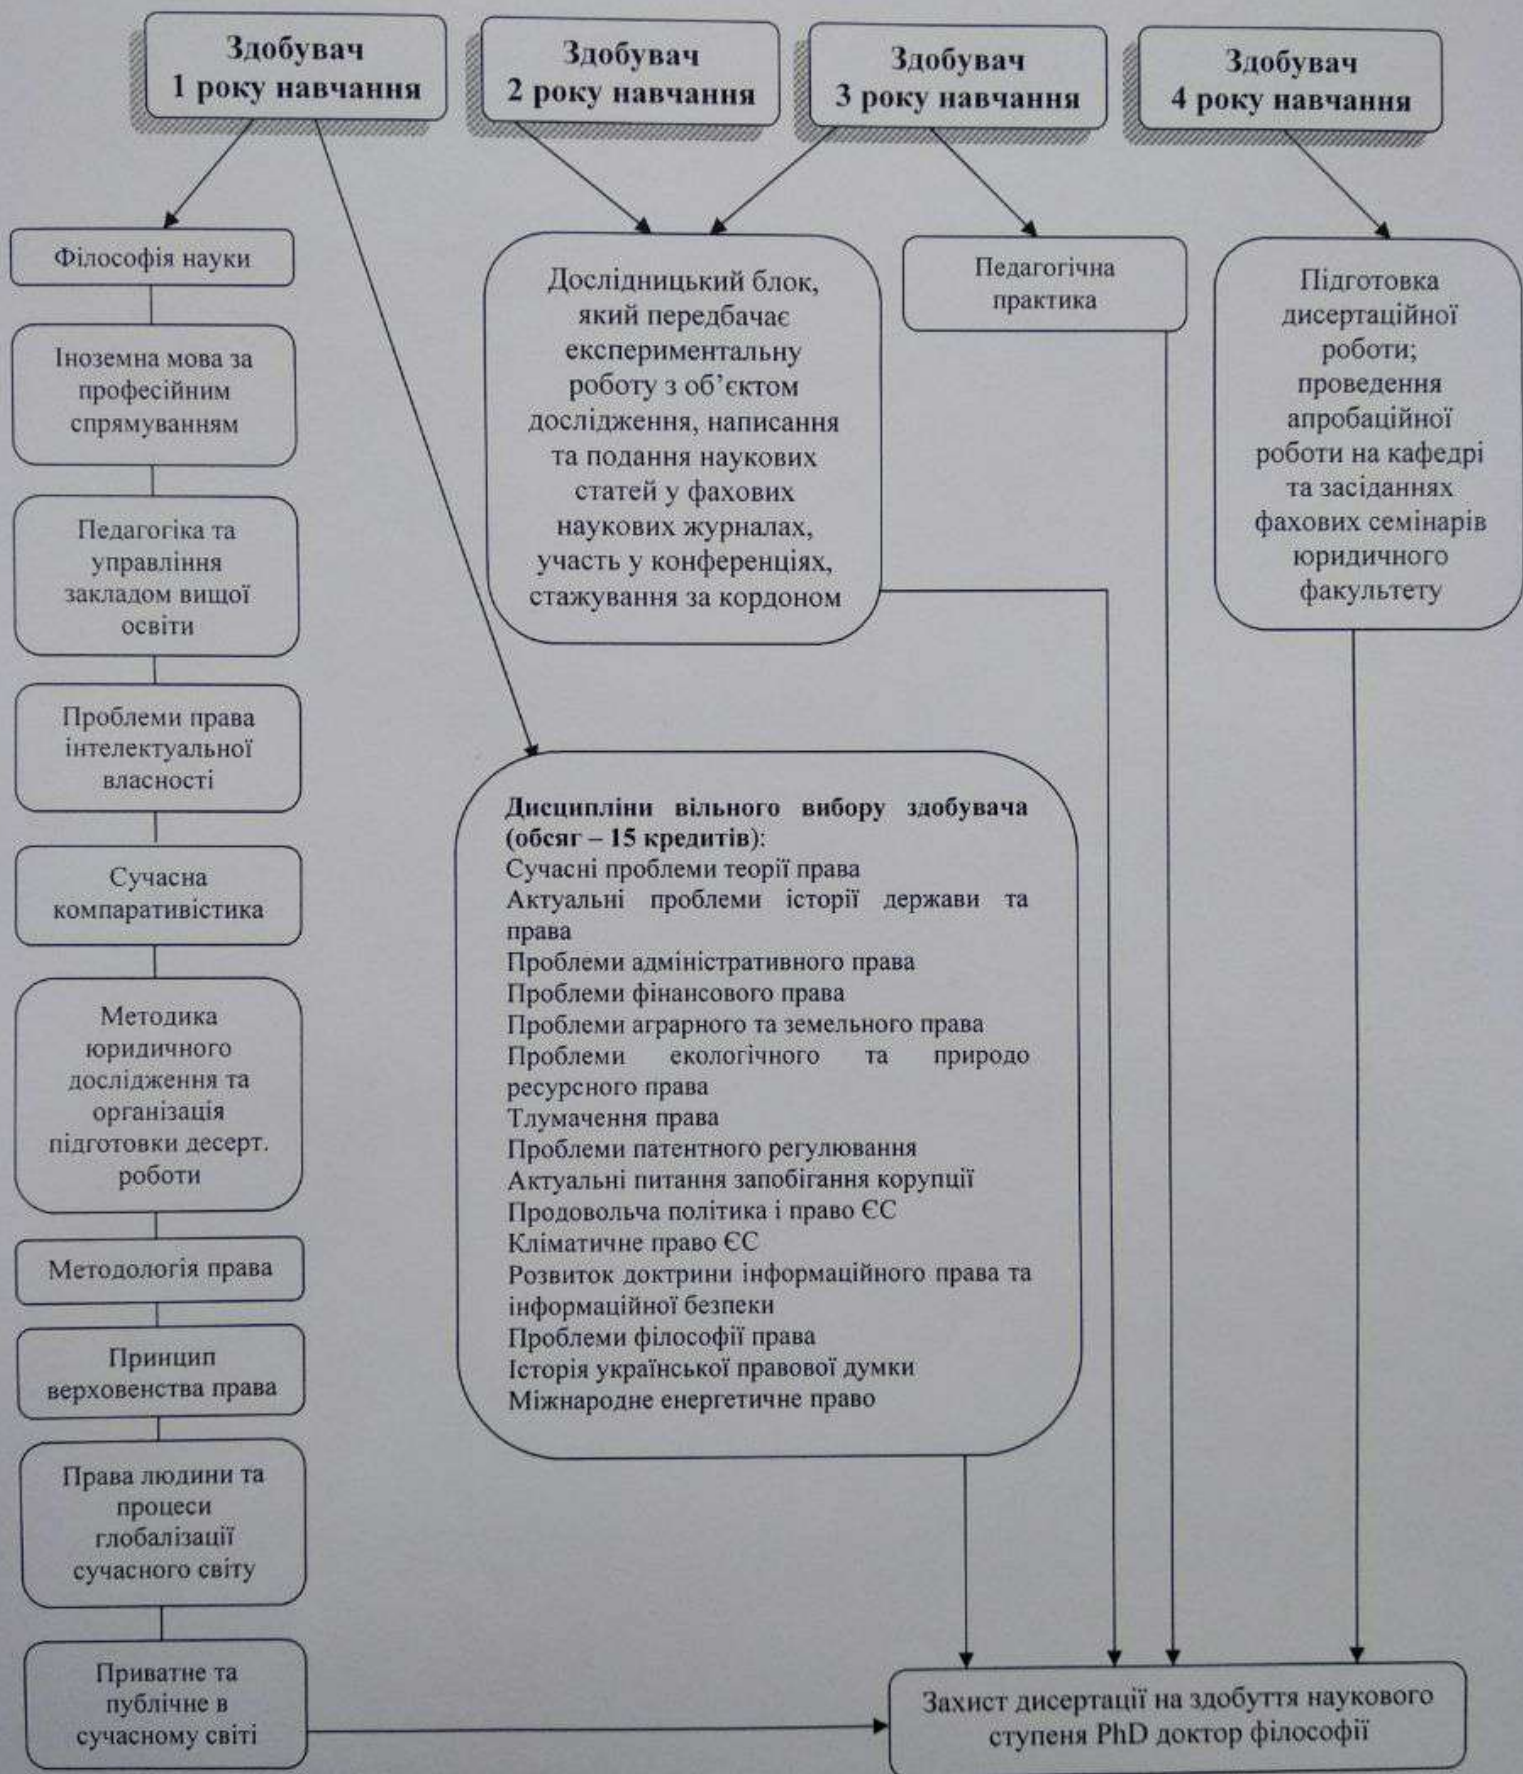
Здобувач 1 року навчання

Здобувач 2 року навчання

Здобувач 3 року навчання

Здобувач 4 року навчання

Філософія науки

Іноземна мова за професійним спрямуванням

Педагогіка та управління закладом вищої освіти

Проблеми права інтелектуальної власності

Сучасна компаративістика

Методика юридичного дослідження та організація підготовки десерт. роботи

Методологія права

Принцип верховенства права

Права людини та процеси глобалізації сучасного світу

Приватне та публічне в сучасному світі

Дослідницький блок, який передбачає експериментальну роботу з об'єктом дослідження, написання та подання наукових статей у фахових наукових журналах, участь у конференціях, стажування за кордоном

Педагогічна практика

Підготовка дисертаційної роботи; проведення апробаційної роботи на кафедрі та засіданнях фахових семінарів юридичного факультету

**Дисципліни вільного вибору здобувача (обсяг – 15 кредитів)**:
Сучасні проблеми теорії права
Актуальні проблеми історії держави та права
Проблеми адміністративного права
Проблеми фінансового права
Проблеми аграрного та земельного права
Проблеми екологічного та природо ресурсного права
Тлумачення права
Проблеми патентного регулювання
Актуальні питання запобігання корупції
Продовольча політика і право ЄС
Кліматичне право ЄС
Розвиток доктрини інформаційного права та інформаційної безпеки
Проблеми філософії права
Історія української правової думки
Міжнародне енергетичне право

Захист дисертації на здобуття наукового ступеня PhD доктор філософії